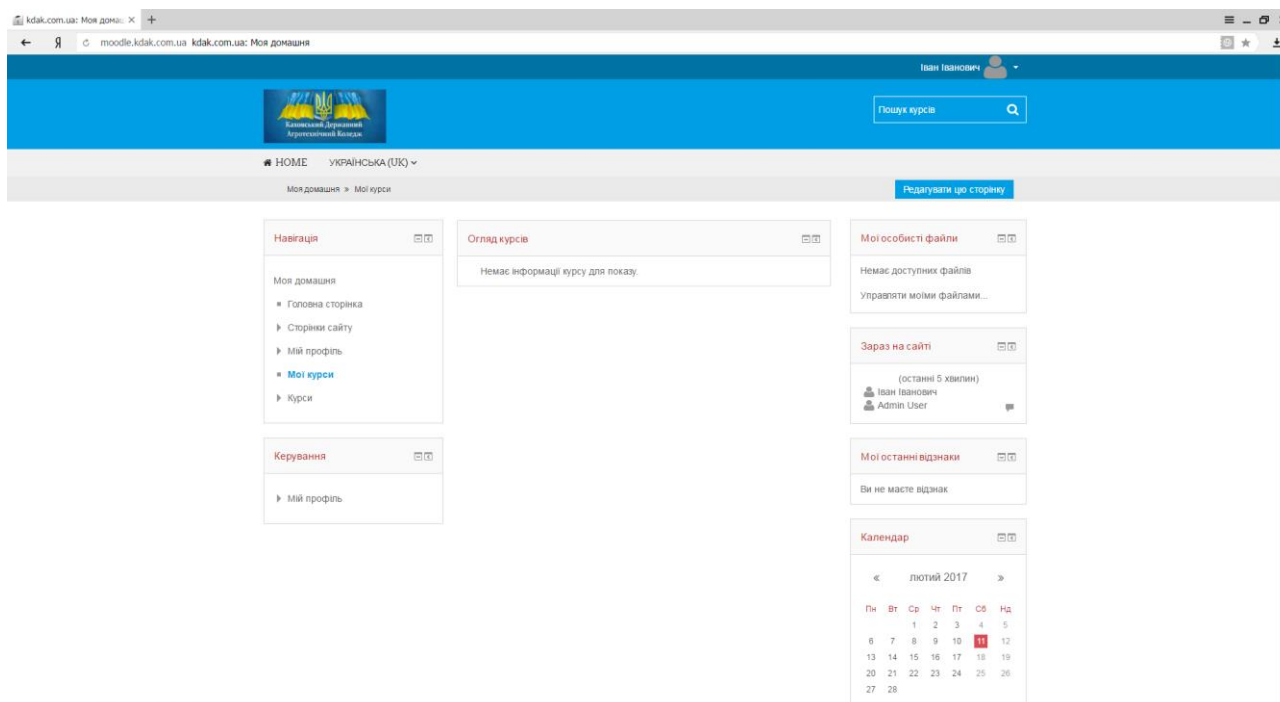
kdak.com.ua: Моя домаш ×

moodle.kdak.com.ua kdak.com.ua: Моя домашня

Іван Іванович

Канівський Державний Агротехнічний Коледж

Пошук курсів

HOME УКРАЇНСЬКА (UK)

Моя домашня » Мої курси

Редагувати цю сторінку

Навігація

Моя домашня

Головна сторінка

Сторінки сайту

Мій профіль

Мої курси

Курси

Керування

Мій профіль

Огляд курсів

Немає інформації курсу для показу.

Мої особисті файли

Немає доступних файлів

Управляти моїми файлами...

Зараз на сайті

(останні 5 хвилин)

Іван Іванович

Admin User

Мої останні відзнаки

Ви не маєте відзнак

Календар

« лютий 2017 »

| Пн | Вт | Ср | Чт | Пт | Сб | Нд |
|---|---|---|---|---|---|---|
| | | 1 | 2 | 3 | 4 | 5 |
| 6 | 7 | 8 | 9 | 10 | 11 | 12 |
| 13 | 14 | 15 | 16 | 17 | 18 | 19 |
| 20 | 21 | 22 | 23 | 24 | 25 | 26 |
| 27 | 28 | | | | | |